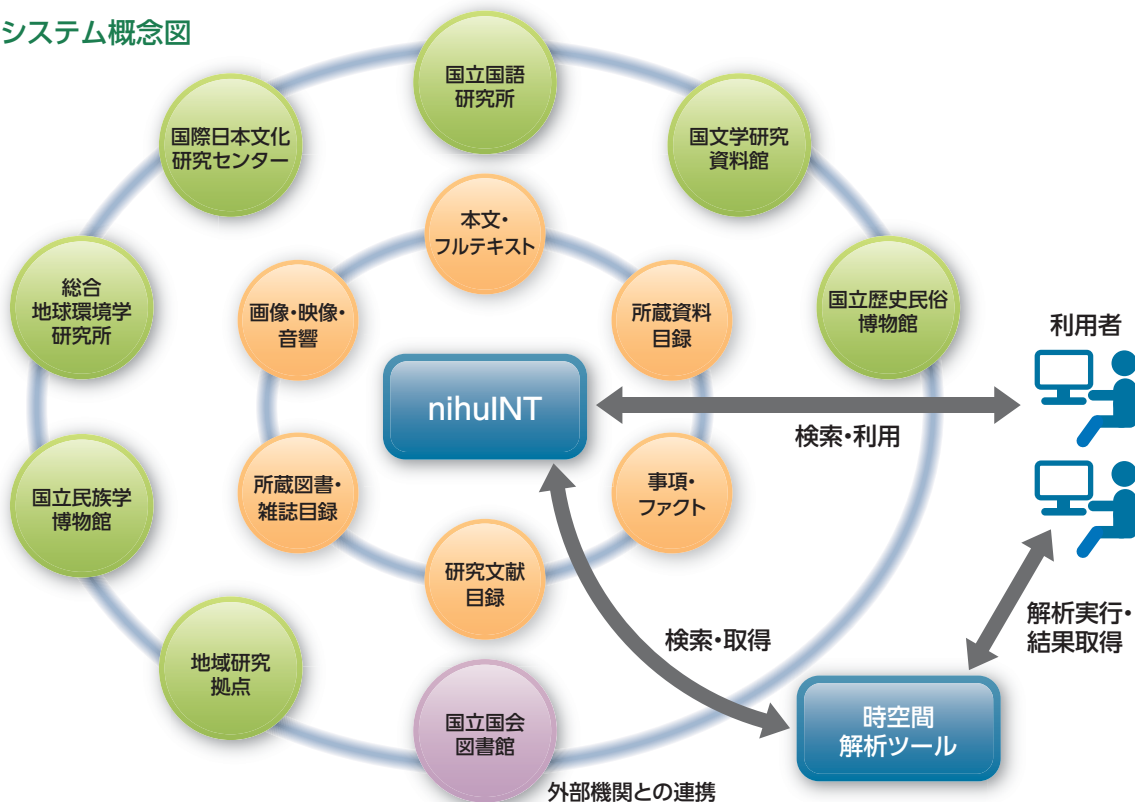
システム概念図

国立国語研究所

国文学研究資料館

国際日本文化研究センター

国立歴史民俗博物館

総合地球環境学研究所

国立民族学博物館

地域研究拠点

国立国会図書館

外部機関との連携

本文・フルテキスト

所蔵資料目録

画像・映像・音響

事項・ファクト

所蔵図書・雑誌目録

研究文献目録

nihuINT

利用者

検索・利用

検索・取得

解析実行・結果取得

時空間解析ツール